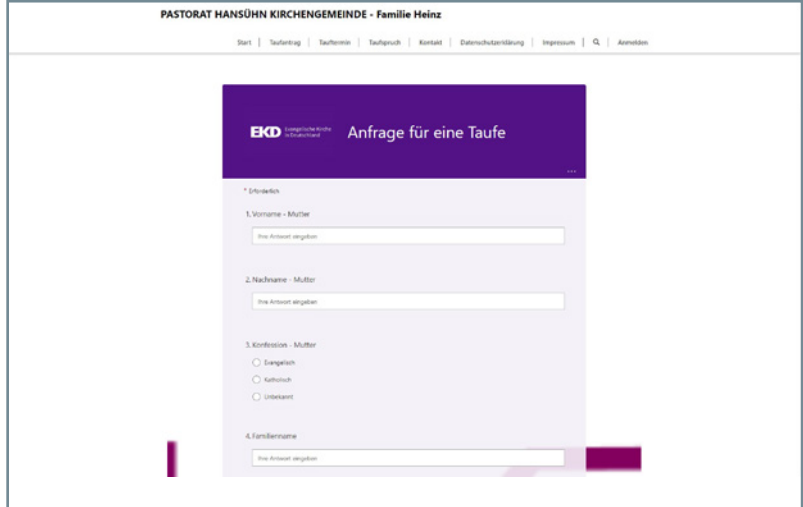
PASTORAT HANSÜHN KIRCHENGEMEINDE - Familie Heinz

Start | Taufantrag | Tauftermin | Taufspruch | Kontakt | Datenschutzerklärung | Impressum | Anmelden

EKD Evangelische Kirche in Deutschland

Anfrage für eine Taufe

...

* Erforderlich

1. Vorname - Mutter

Ihre Antwort eingeben

2. Nachname - Mutter

Ihre Antwort eingeben

3. Konfession - Mutter

Evangelisch

Katholisch

Unbekannt

4. Familienname

Ihre Antwort eingeben